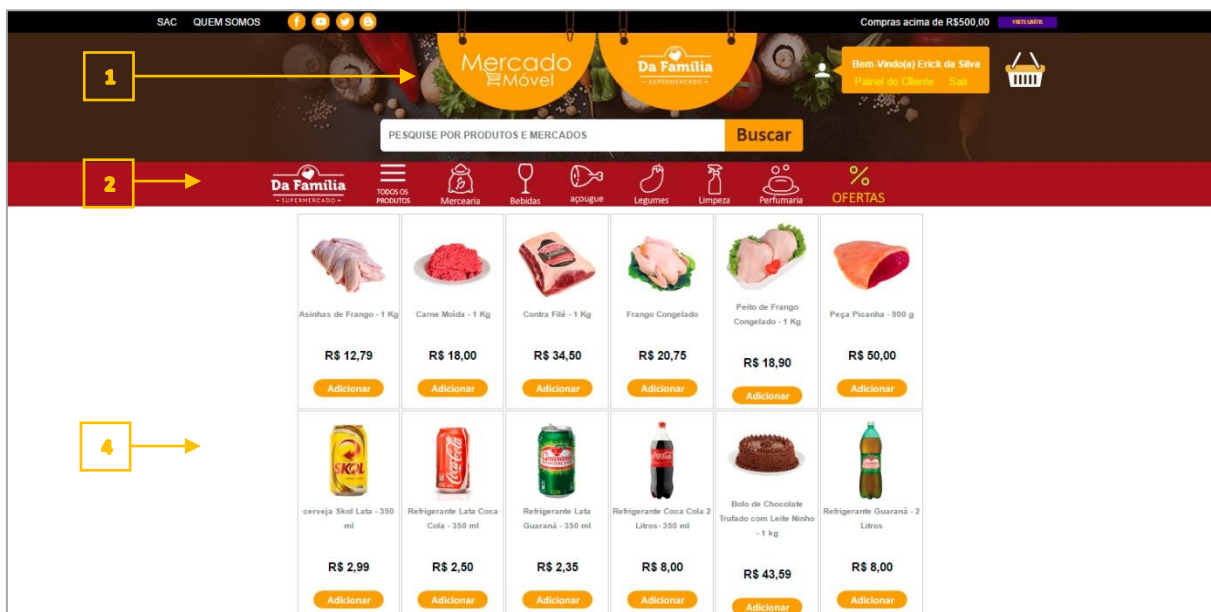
SAC QUEM SOMOS

Compras acima de R$500,00 FRETE GRÁTIS

1

Mercado Móvel

Da Família SUPERMERCADO

Bem-Vindo(a) Erick da Silva
Painel do Cliente Sair

PESQUISE POR PRODUTOS E MERCADOS

Buscar

2

Da Família SUPERMERCADO

TODOS OS PRODUTOS

Mercearia

Bebidas

açougue

Legumes

Limpeza

Perfumaria

%
OFERTAS

| Asinhas de Frango - 1 Kg | Carne Moída - 1 Kg | Contra Filé - 1 Kg | Frango Congelado | Peito de Frango Congelado - 1 Kg | Peça Picanha - 500 g |
|---|---|---|---|---|---|
| R$ 12,79 | R$ 18,00 | R$ 34,50 | R$ 20,75 | R$ 18,90 | R$ 50,00 |
| Adicionar | Adicionar | Adicionar | Adicionar | Adicionar | Adicionar |

4

| cerveja Skol Lata - 350 ml | Refrigerante Lata Coca Cola - 350 ml | Refrigerante Lata Guaraná - 350 ml | Refrigerante Coca Cola 2 Litros - 350 ml | Bolo de Chocolate Trufado com Leite Ninho - 1 kg | Refrigerante Guaraná - 2 Litros |
|---|---|---|---|---|---|
| R$ 2,99 | R$ 2,50 | R$ 2,35 | R$ 8,00 | R$ 43,59 | R$ 8,00 |
| Adicionar | Adicionar | Adicionar | Adicionar | Adicionar | Adicionar |